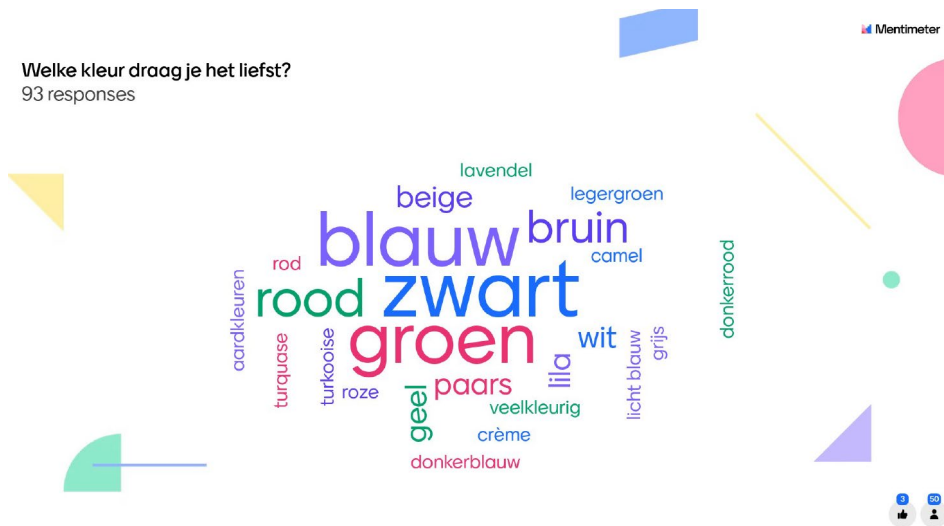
Mentimeter

Welke kleur draag je het liefst?
93 responses

lavendel
beige
legergroen
blauw
bruin
rod
camel
rood
zwart
donkerrood
aardkleuren
groen
wit
turquase
turkooise
lila
licht blauw
grijs
roze
geel
paars
veelkleurig
crème
donkerblauw

3
50